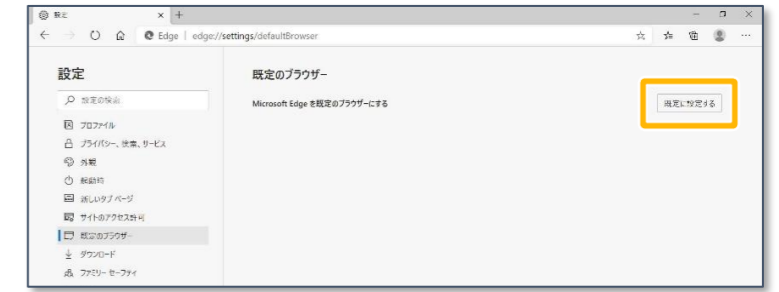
設定
Edge | edge://settings/defaultBrowser

設定
設定の検索
プロファイル
プライバシー、検索、サービス
外観
起動時
新しいタブ ページ
サイトのアクセス許可
既定のブラウザー
ダウンロード
ファミリー セーフティ

既定のブラウザー
Microsoft Edge を既定のブラウザーにする
既定に設定する